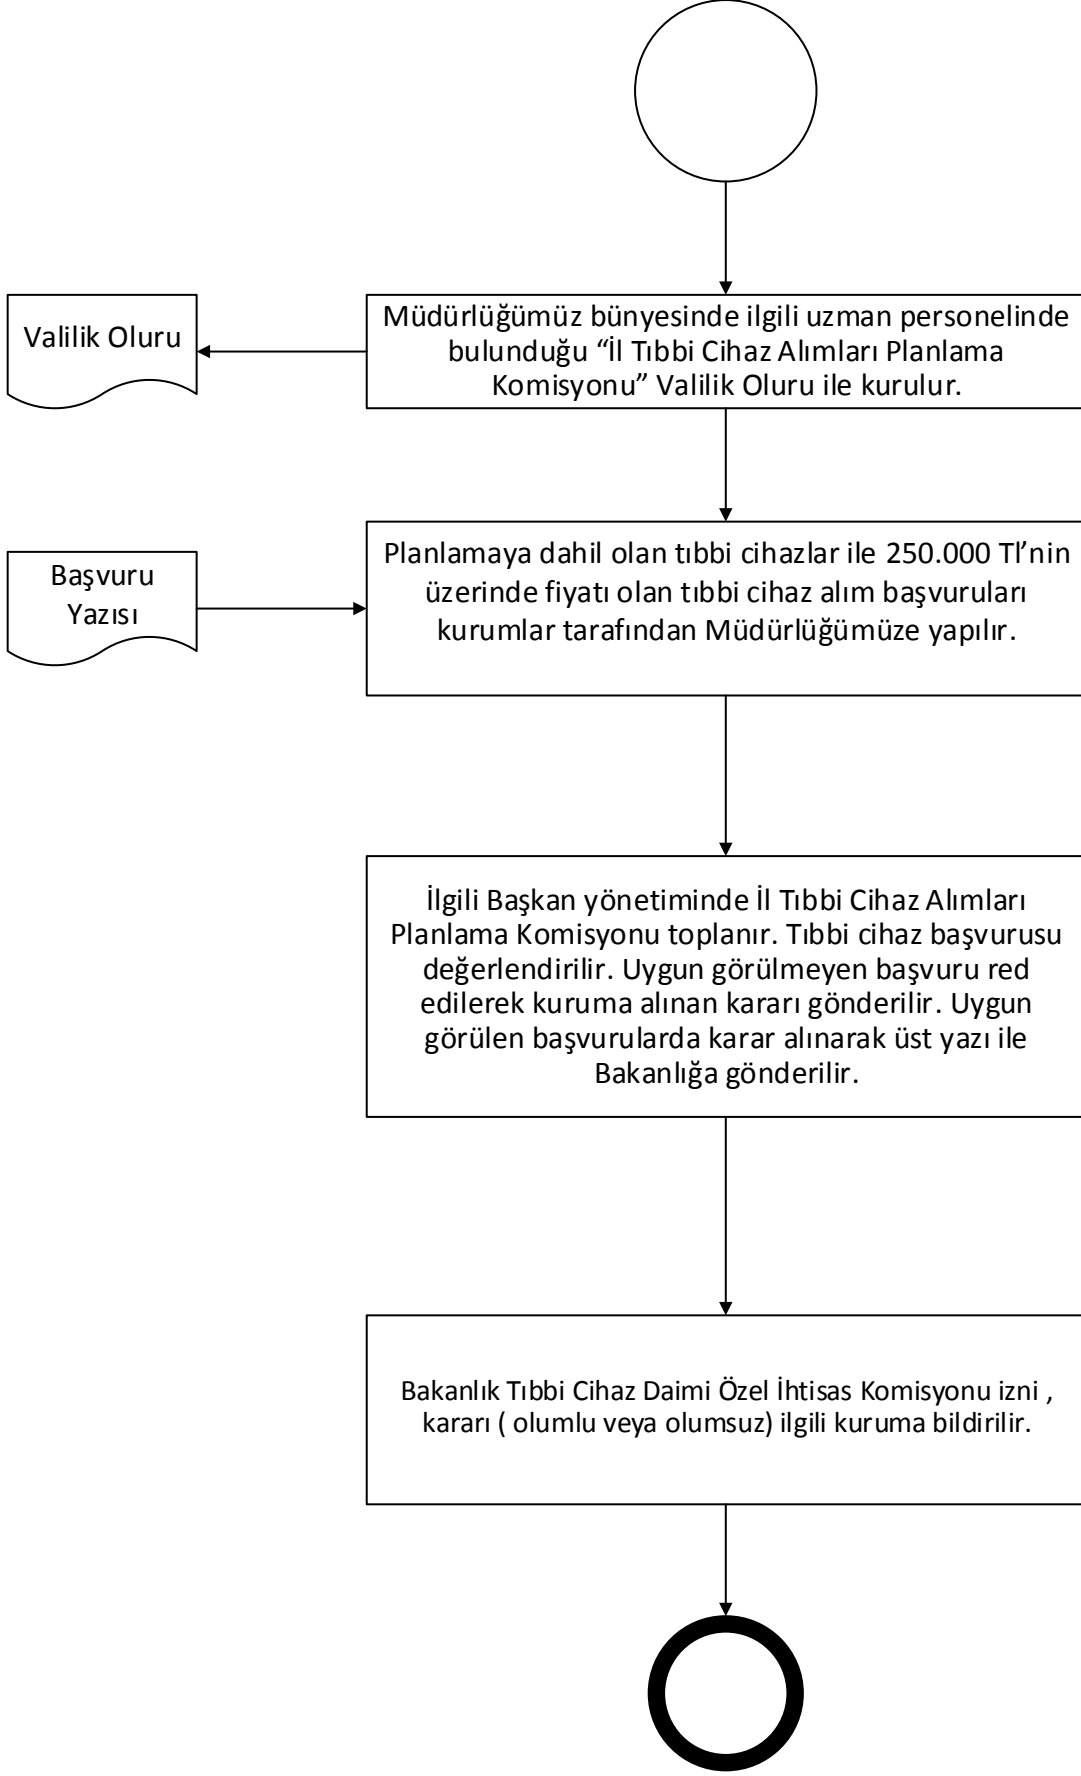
Müdürlüğümüz bünyesinde ilgili uzman personelinde bulunduğu “İl Tıbbi Cihaz Alımları Planlama Komisyonu” Valilik Oluru ile kurulur.

Valilik Oluru

Başvuru Yazısı

Planlamaya dahil olan tıbbi cihazlar ile 250.000 Tl’nin üzerinde fiyatı olan tıbbi cihaz alım başvuruları kurumlar tarafından Müdürlüğümüze yapılır.

İlgili Başkan yönetiminde İl Tıbbi Cihaz Alımları Planlama Komisyonu toplanır. Tıbbi cihaz başvurusu değerlendirilir. Uygun görülmeyen başvuru red edilerek kuruma alınan kararı gönderilir. Uygun görülen başvurularda karar alınarak üst yazı ile Bakanlığa gönderilir.

Bakanlık Tıbbi Cihaz Daimi Özel İhtisas Komisyonu izni , kararı ( olumlu veya olumsuz) ilgili kuruma bildirilir.